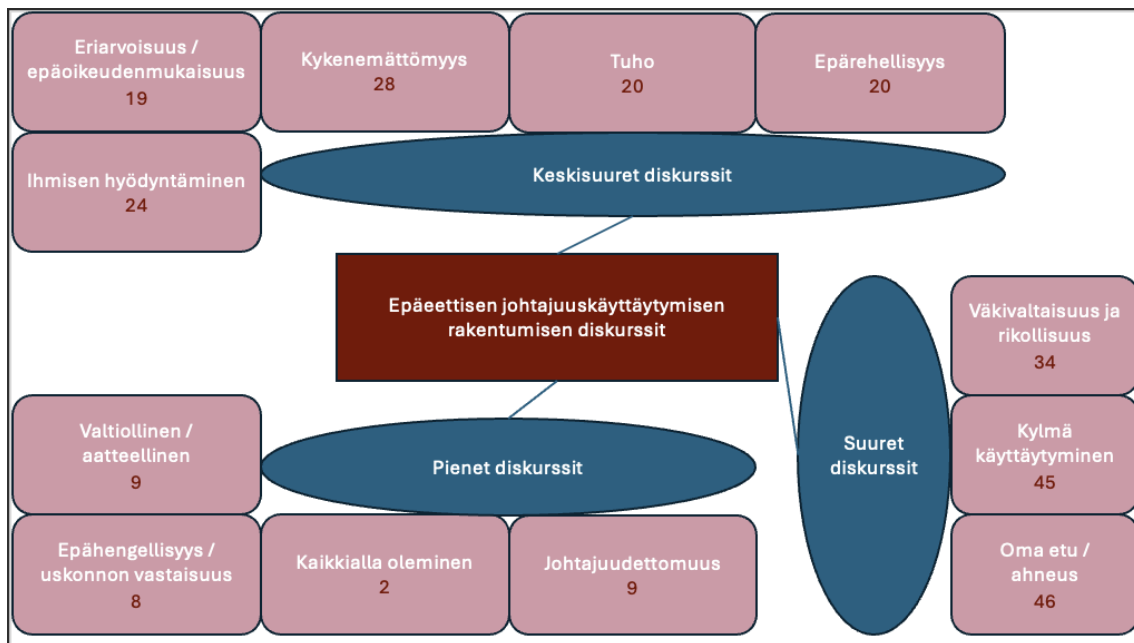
Eriarvoisuus / epäoikeudenmukaisuus
19

Kykenemättömyys
28

Tuho
20

Epärehellisyys
20

Ihmisen hyödyntäminen
24

Keskisuuret diskurssit

Epäeettisen johtajuuskäyttäytymisen rakentumisen diskurssit

Väkivaltaisuus ja rikollisuus
34

Valtiollinen / aatteellinen
9

Pienet diskurssit

Suuret diskurssit

Kylmä käyttäytyminen
45

Epähengellisyys / uskonnon vastaisuus
8

Kaikkialla oleminen
2

Johtajuudettomuus
9

Oma etu / ahneus
46